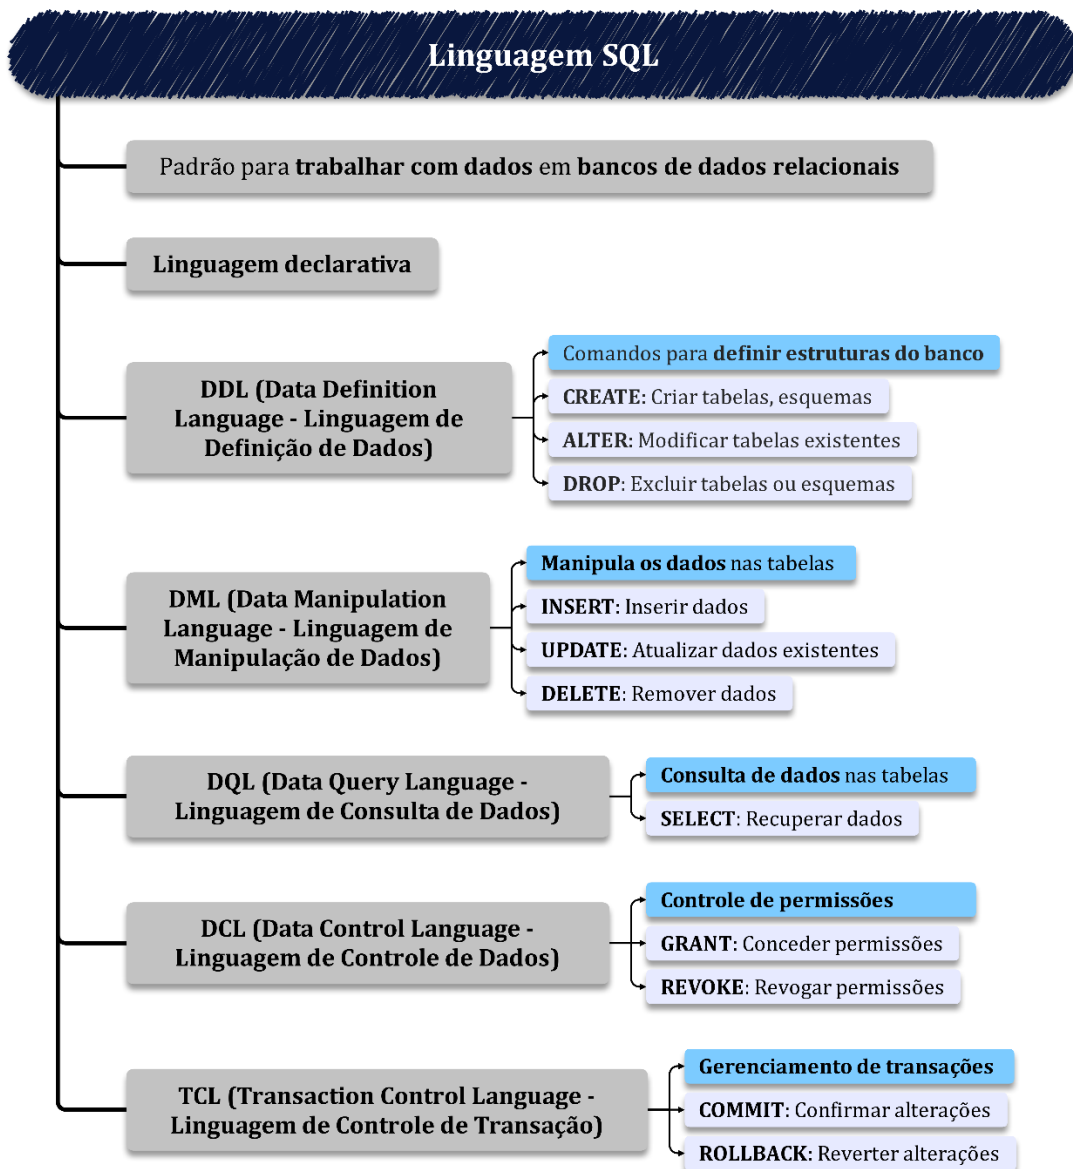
Linguagem SQL

Padrão para trabalhar com dados em bancos de dados relacionais

Linguagem declarativa

DDL (Data Definition Language - Linguagem de Definição de Dados)

Comandos para definir estruturas do banco

CREATE: Criar tabelas, esquemas

ALTER: Modificar tabelas existentes

DROP: Excluir tabelas ou esquemas

DML (Data Manipulation Language - Linguagem de Manipulação de Dados)

Manipula os dados nas tabelas

INSERT: Inserir dados

UPDATE: Atualizar dados existentes

DELETE: Remover dados

DQL (Data Query Language - Linguagem de Consulta de Dados)

Consulta de dados nas tabelas

SELECT: Recuperar dados

DCL (Data Control Language - Linguagem de Controle de Dados)

Controle de permissões

GRANT: Conceder permissões

REVOKE: Revogar permissões

TCL (Transaction Control Language - Linguagem de Controle de Transação)

Gerenciamento de transações

COMMIT: Confirmar alterações

ROLLBACK: Reverter alterações